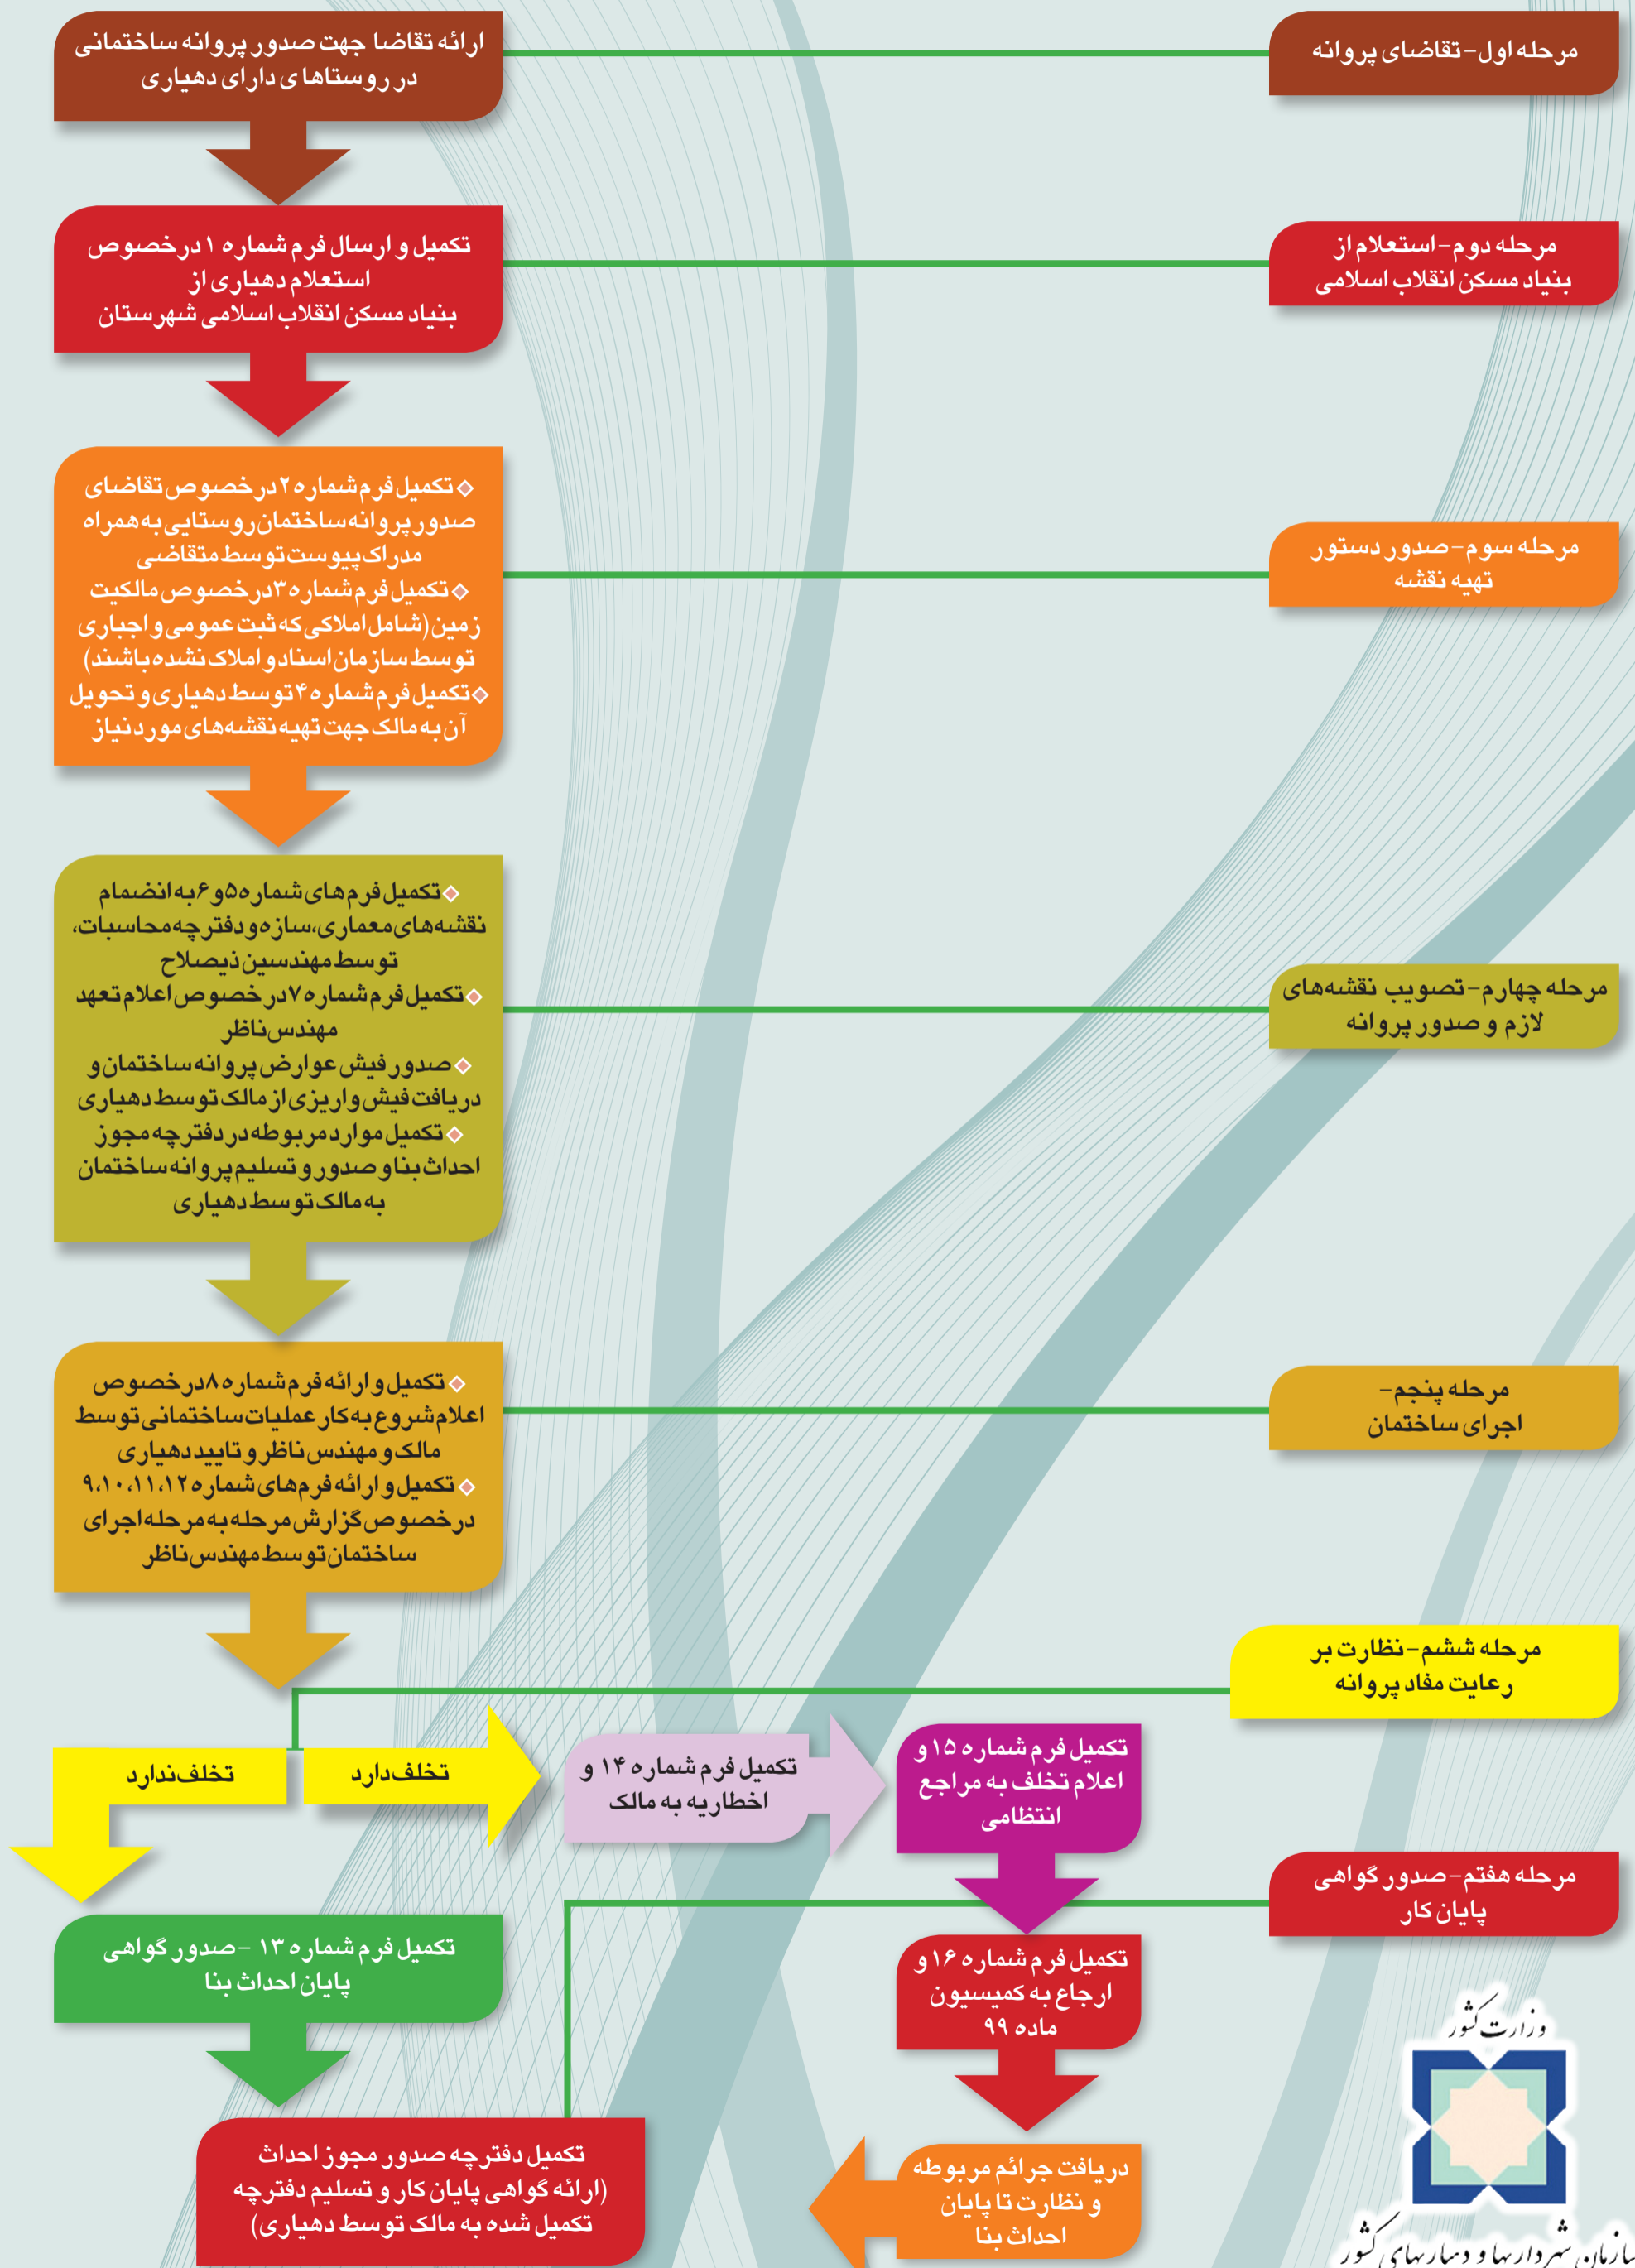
مرحله اول-تقاضای پروانه

ارائه تقاضا جهت صدور پروانه ساختمانی در روستاهای دارای دهیاری

مرحله دوم-استعلام از بنیاد مسکن انقلاب اسلامی

تکمیل و ارسال فرم شماره ۱ درخصوص استعلام دهیاری از بنیاد مسکن انقلاب اسلامی شهرستان

مرحله سوم-صدور دستور تهیه نقشه

◆تکمیل فرم شماره ۲ درخصوص تقاضای صدور پروانه ساختمان روستایی به همراه مدارک پیوست توسط متقاضی
◆تکمیل فرم شماره ۳ درخصوص مالکیت زمین (شامل املاکی که ثبت عمومی و اجباری توسط سازمان اسناد و املاک نشده باشند)
◆تکمیل فرم شماره ۴ توسط دهیاری و تحویل آن به مالک جهت تهیه نقشه‌های مورد نیاز

مرحله چهارم-تصویب نقشه‌های لازم و صدور پروانه

◆تکمیل فرم های شماره ۵ و ۶ به انضمام نقشه‌های معماری، سازه و دفترچه محاسبات، توسط مهندسین ذیصلاح
◆تکمیل فرم شماره ۷ در خصوص اعلام تعهد مهندس ناظر
◆صدور فیش عوارض پروانه ساختمان و دریافت فیش واریزی از مالک توسط دهیاری
◆تکمیل موارد مربوطه در دفترچه مجوز احداث بنا و صدور و تسلیم پروانه ساختمان به مالک توسط دهیاری

مرحله پنجم-اجرای ساختمان

◆تکمیل و ارائه فرم شماره ۸ در خصوص اعلام شروع به کار عملیات ساختمانی توسط مالک و مهندس ناظر و تایید دهیاری
◆تکمیل و ارائه فرم‌های شماره ۹،۱۰،۱۱،۱۲ درخصوص گزارش مرحله به مرحله اجرای ساختمان توسط مهندس ناظر

مرحله ششم-نظارت بر رعایت مفاد پروانه

تخلف ندارد

تخلف دارد

تکمیل فرم شماره ۱۴ و اخطاریه به مالک

تکمیل فرم شماره ۱۵ و اعلام تخلف به مراجع انتظامی

مرحله هفتم-صدور گواهی پایان کار

تکمیل فرم شماره ۱۳ -صدور گواهی پایان احداث بنا

تکمیل فرم شماره ۱۶ و ارجاع به کمیسیون ماده ۹۹

تکمیل دفترچه صدور مجوز احداث (ارائه گواهی پایان کار و تسلیم دفترچه تکمیل شده به مالک توسط دهیاری)

دریافت جرائم مربوطه و نظارت تا پایان احداث بنا

وزارت کشور
سازمان شهرداریها و دهیاریهای کشور